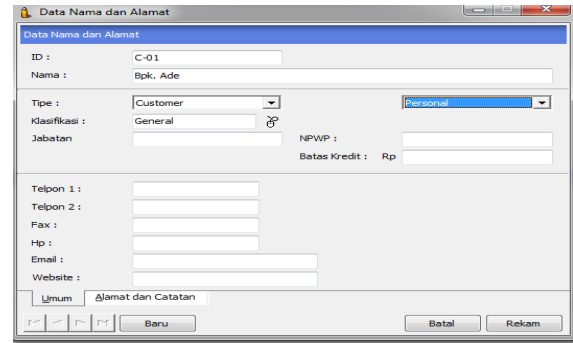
Data Nama dan Alamat

Data Nama dan Alamat

ID : C-01
Nama : Bpk. Ade

Tipe : Customer
Personal
Klasifikasi : General
Jabatan
NPWP :
Batas Kredit : Rp

Telpon 1 :
Telpon 2 :
Fax :
Hp :
Email :
Website :

Umum
Alamat dan Catatan

Baru
Batal
Rekam